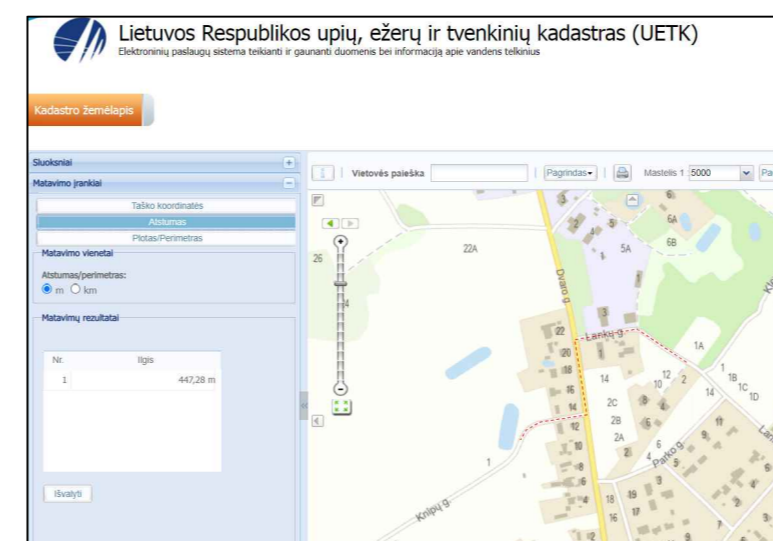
Lietuvos Respublikos upių, ežerų ir tvenkinių kadastras (UETK)
Elektroninių paslaugų sistema teikianti ir gaunanti duomenis bei informaciją apie vandens telkinius

Kadastro žemėlapis

Sluoksniai
Matavimo įrankiai
Taško koordinatės
Atstumas
Plotas/Perimetras
Matavimo vienetai
Atstumas/perimetras:
m km
Matavimų rezultatai

| Nr. | Ilgis |
|---|---|
| 1 | 447,28 m |

Išvalyti

Vietovės paieška | Pagrindas | Mastelis 1 5000 | Pa

22A
26
4
Dvaro g.
Lankų g.
Parko g.
Knipų g.
5A
6A
6B
22
20
18
16
14
12
10
8
6
4
14
2C
2B
2A
12
10
2
1A
1
1B
1C
1D
14
11
9
7
5
3
6
4
2
18
19
17
16
1
3
5
6
8
9
7